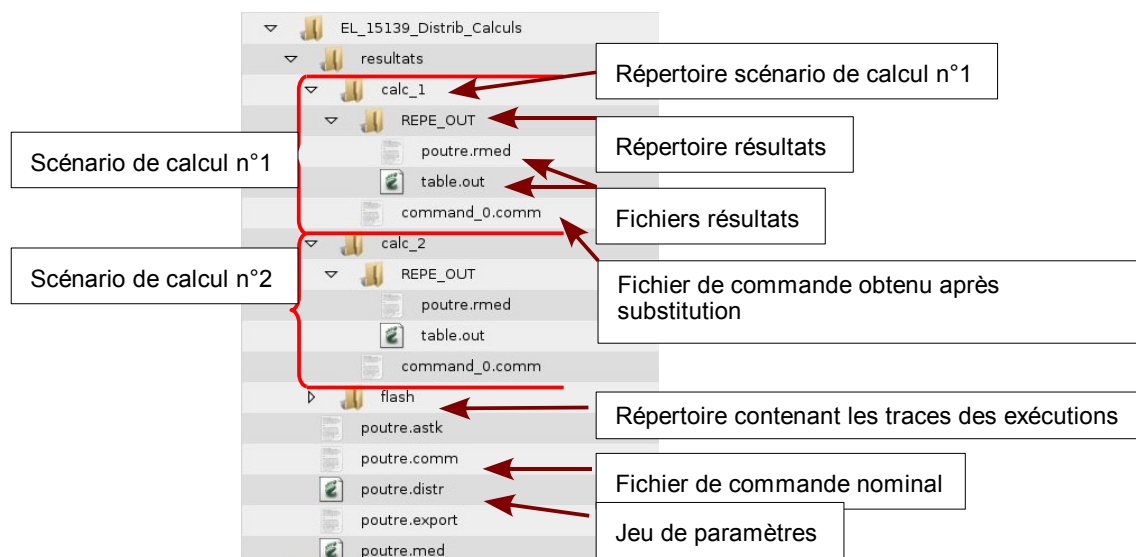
EL_15139_Distrib_Calculs
resultats
calc_1
REPE_OUT
poutre.rmed
table.out
command_0.comm
calc_2
REPE_OUT
poutre.rmed
table.out
command_0.comm
flash
poutre.astk
poutre.comm
poutre.distr
poutre.export
poutre.med

Répertoire scénario de calcul n°1
Répertoire résultats
Scénario de calcul n°1
Fichiers résultats
Scénario de calcul n°2
Fichier de commande obtenu après substitution
Répertoire contenant les traces des exécutions
Fichier de commande nominal
Jeu de paramètres